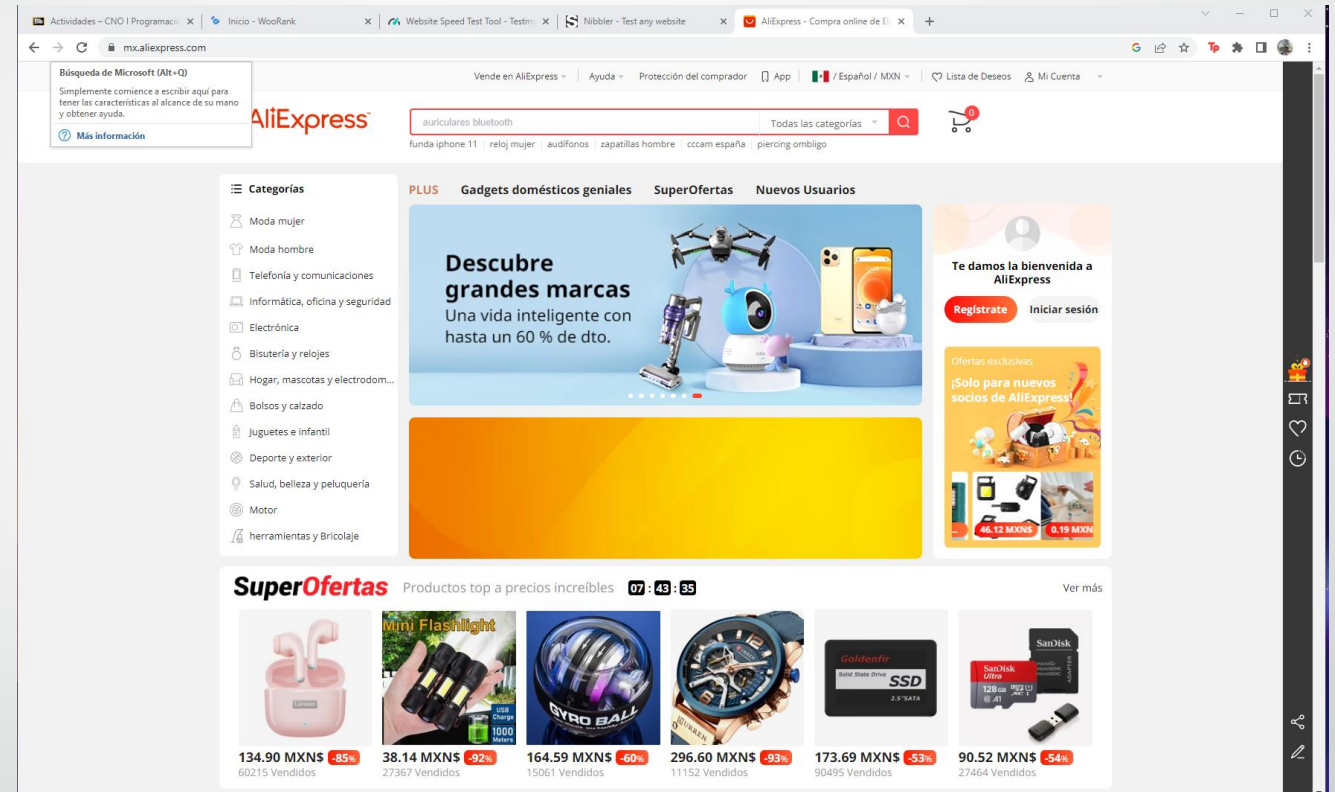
Actividades – CNO I Programació ×
Inicio - WooRank ×
Website Speed Test Tool - Testm ×
Nibbler - Test any website ×
AliExpress - Compra online de El ×
+

mx.aliexpress.com

Búsqueda de Microsoft (Alt+Q)
Simplemente comience a escribir aquí para tener las características al alcance de su mano y obtener ayuda.
Más información

Vende en AliExpress | Ayuda | Protección del comprador | App | / Español / MXN | Lista de Deseos | Mi Cuenta

AliExpress

auriculares bluetooth
Todas las categorías
0
funda iphone 11 | reloj mujer | audífonos | zapatillas hombre | cccam españa | piercing ombligo

Categorías
Moda mujer
Moda hombre
Telefonía y comunicaciones
Informática, oficina y seguridad
Electrónica
Bisutería y relojes
Hogar, mascotas y electrodom...
Bolsos y calzado
Juguetes e infantil
Deporte y exterior
Salud, belleza y peluquería
Motor
herramientas y Bricolaje

PLUS Gadgets domésticos geniales SuperOfertas Nuevos Usuarios

Descubre grandes marcas
Una vida inteligente con hasta un 60 % de dto.

Te damos la bienvenida a AliExpress
Regístrate
Iniciar sesión

Ofertas exclusivas
¡Solo para nuevos socios de AliExpress!
46.12 MXN$
0.19 MXN

SuperOfertas
Productos top a precios increíbles 07 : 43 : 35
Ver más

Mini Flashlight
USB Charge
1000 Meters
GYRO BALL
Goldenfir
Solid State Drive
SSD
2.5"SATA
SanDisk
SanDisk Ultra
128GB

134.90 MXN$ -85%
60215 Vendidos
38.14 MXN$ -92%
27367 Vendidos
164.59 MXN$ -60%
15061 Vendidos
296.60 MXN$ -93%
11152 Vendidos
173.69 MXN$ -53%
90495 Vendidos
90.52 MXN$ -54%
27464 Vendidos